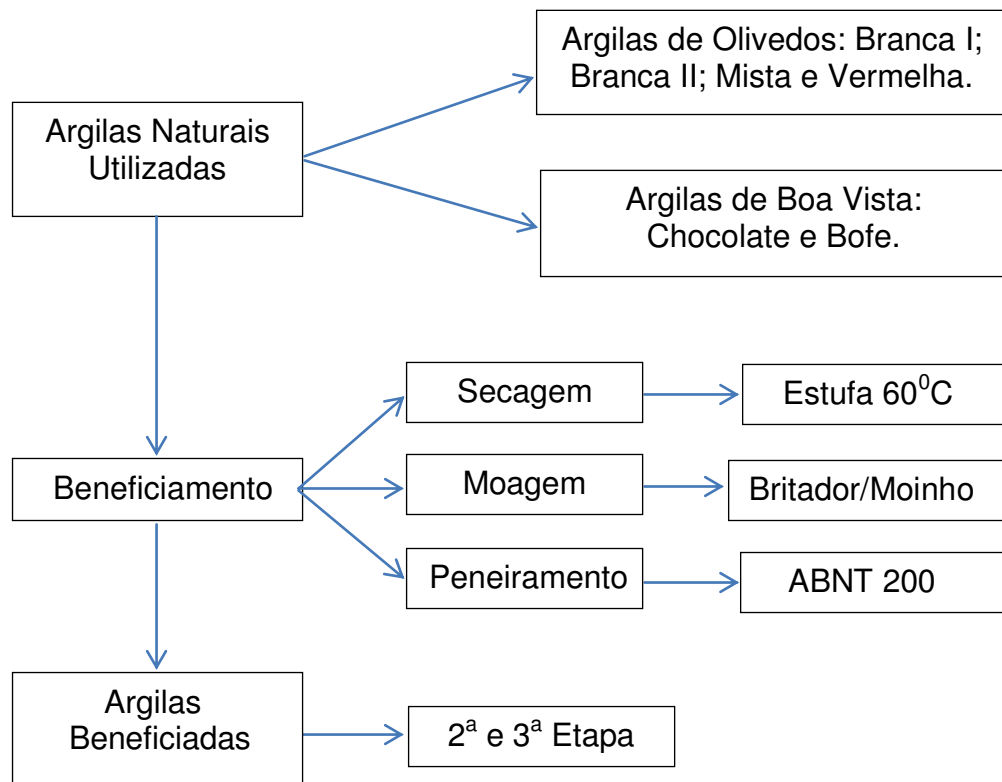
Argilas Naturais Utilizadas

Argilas de Olivedos: Branca I; Branca II; Mista e Vermelha.

Argilas de Boa Vista: Chocolate e Bofe.

Beneficiamento

Secagem

Estufa $60^0$C

Moagem

Britador/Moinho

Peneiramento

ABNT 200

Argilas Beneficiadas

$2^a$ e $3^a$ Etapa